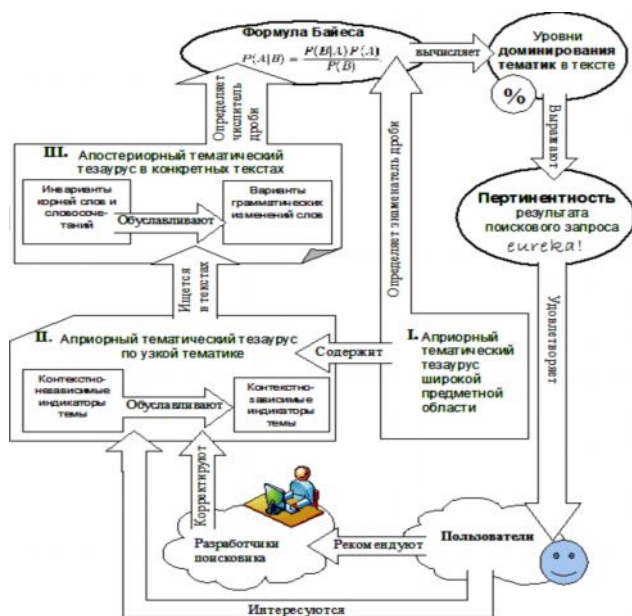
Формула Байеса

$P(A|B) = \frac{P(B|A)P(A)}{P(B)}$

вычисляет

Уровни доминирования тематик в тексте

%

Выражают

Определяет числитель дроби

III. Апостериорный тематический тезаурус в конкретных текстах

Инварианты корней слов и словосочетаний

Обуславливают

Варианты грамматических изменений слов

Определяет знаменатель дроби

Пертинентность результата поискового запроса

eureka!

Ищется в текстах

Удовлетворяет

II. Априорный тематический тезаурус по узкой тематике

Содержит

I. Априорный тематический тезаурус широкой предметной области

Контекстно-независимые индикаторы темы

Обуславливают

Контекстно-зависимые индикаторы темы

Корректируют

Разработчики поисковика

Рекомендуют

Пользователи

Интересуются